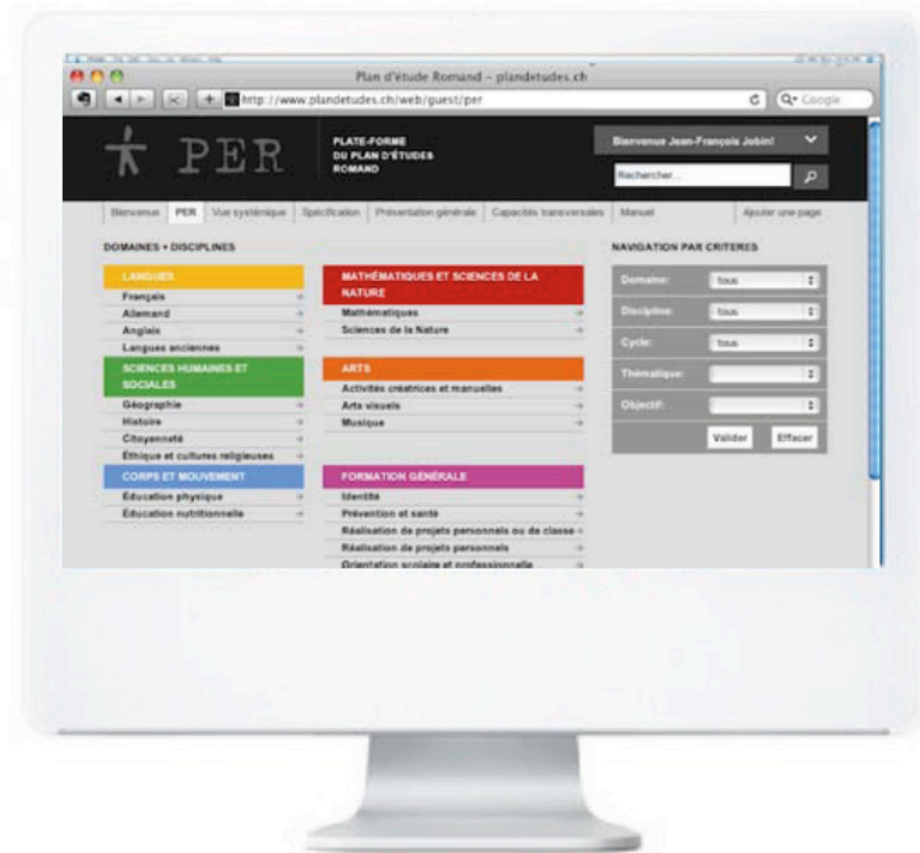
Plan d'étude Romand – plandetudes.ch

http://www.plandetudes.ch/web/guest/per

Q• Google

PER

PLATE-FORME DU PLAN D'ÉTUDES ROMAND

Bienvenue Jean-François Jobin!

Rechercher...

Bienvenue | PER | Vue systémique | Spécification | Présentation générale | Capacités transversales | Manuel | Ajouter une page

DOMAINES + DISCIPLINES

LANGUES
Français
Allemand
Anglais
Langues anciennes

SCIENCES HUMAINES ET SOCIALES
Géographie
Histoire
Citoyenneté
Éthique et cultures religieuses

CORPS ET MOUVEMENT
Éducation physique
Éducation nutritionnelle

MATHÉMATIQUES ET SCIENCES DE LA NATURE
Mathématiques
Sciences de la Nature

ARTS
Activités créatrices et manuelles
Arts visuels
Musique

FORMATION GÉNÉRALE
Identité
Prévention et santé
Réalisation de projets personnels ou de classe
Réalisation de projets personnels
Orientation scolaire et professionnelle

NAVIGATION PAR CRITERES

Domaine: tous
Discipline: tous
Cycle: tous
Thématique:
Objectif:

Valider
Effacer